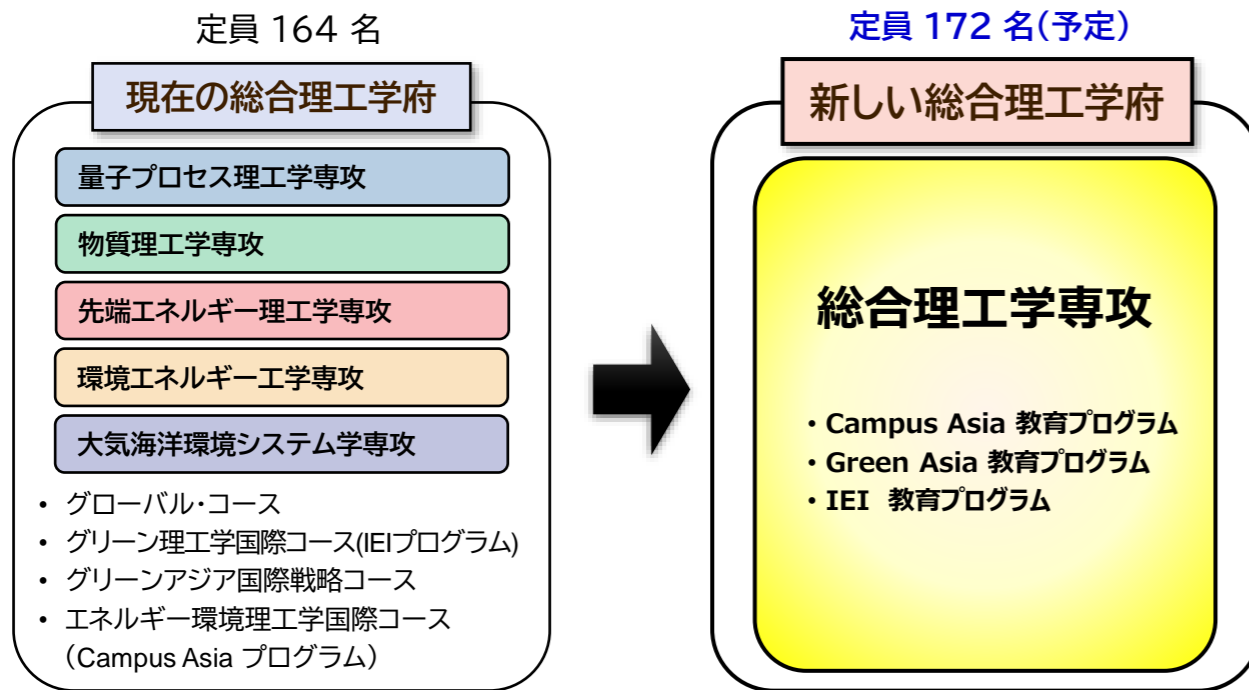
定員 164 名

現在の総合理工学府

量子プロセス理工学専攻

物質理工学専攻

先端エネルギー理工学専攻

環境エネルギー工学専攻

大気海洋環境システム学専攻

• グローバル・コース
• グリーン理工学国際コース(IEIプログラム)
• グリーンアジア国際戦略コース
• エネルギー環境理工学国際コース（Campus Asia プログラム）

定員 172 名(予定)

新しい総合理工学府

総合理工学専攻

・Campus Asia 教育プログラム
・Green Asia 教育プログラム
・IEI 教育プログラム